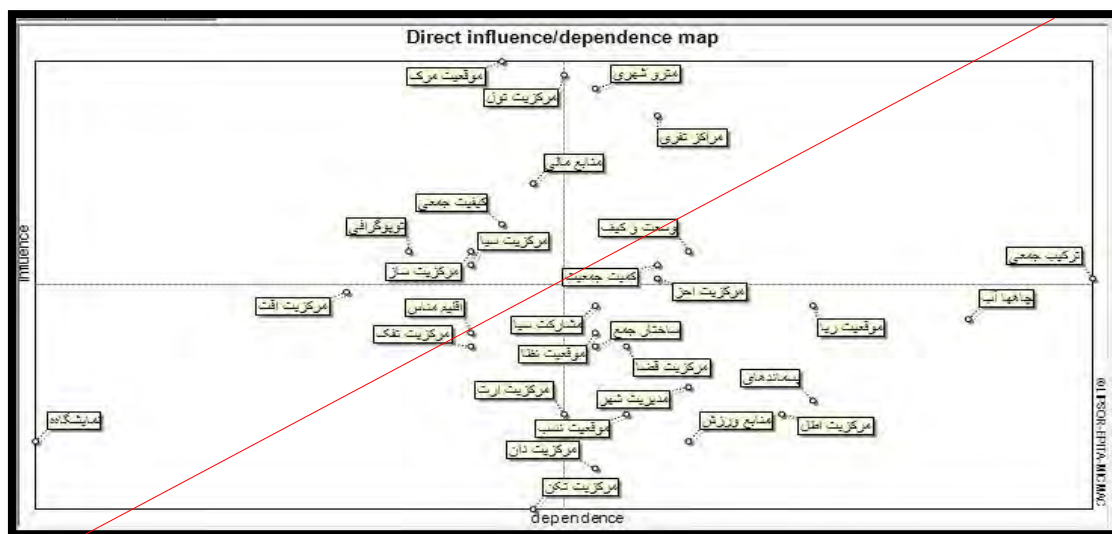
Direct influence/dependence map

موقعیت مرک
مترو شهری
مرکزیت تول
مراکز تفری
منابع مالی
کیفیت جمعی
توپوگرافی
وسعت و کیف
مرکزیت سیا
مرکزیت ساز
ترکیب جمعی
کمیت جمعیت
مرکزیت احز
مرکزیت اقت
چاهها آب
اقلیم مناس
مشارکت سیا
موقعیت ریا
مرکزیت تفک
ساختار جمع
موقعیت نظا
مرکزیت قضا
پسماندهای
مرکزیت ارت
مدیریت شهر
نمایشگاده
منابع ورزش
مرکزیت امل
موقعیت نسب
مرکزیت دان
مرکزیت تکن

Influence
dependence
© LIPSOR-EPITA-MICMAC